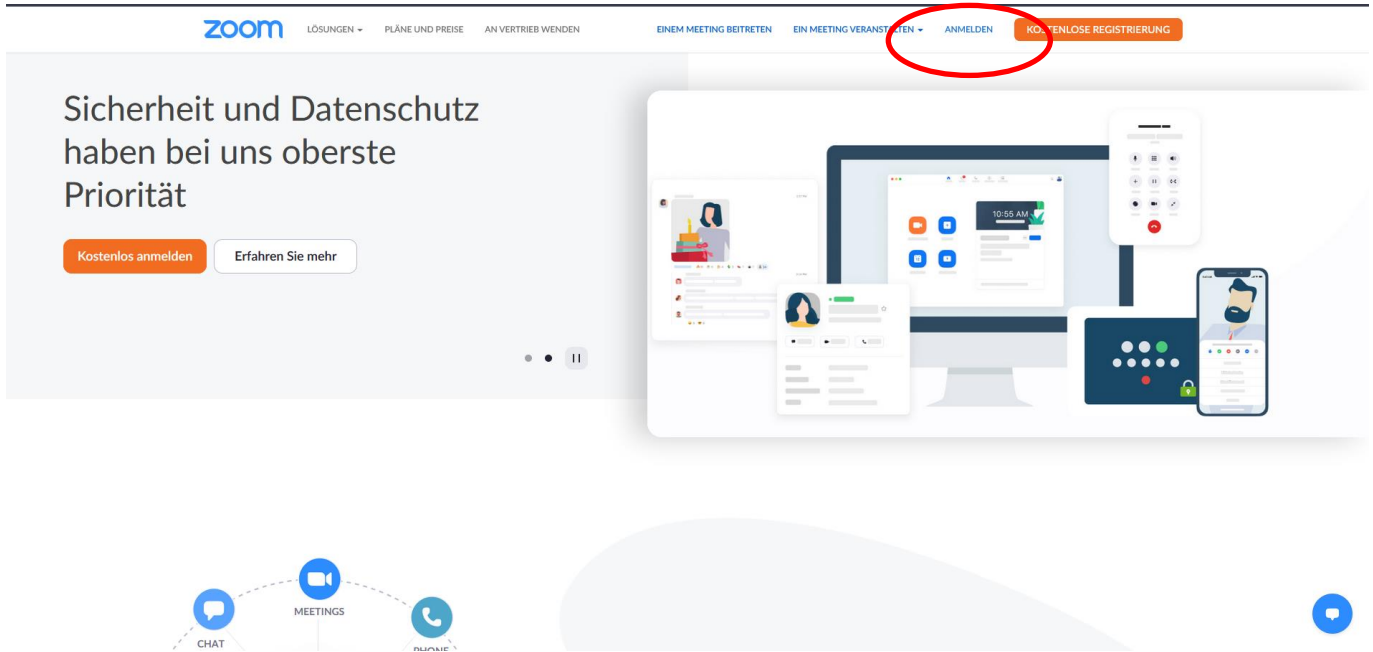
zoom LÖSUNGEN PLÄNE UND PREISE AN VERTRIEB WENDEN EINEM MEETING BEITRETEN EIN MEETING VERANSTALTEN ANMELDEN KOSTENLOSE REGISTRIERUNG

Sicherheit und Datenschutz haben bei uns oberste Priorität

Kostenlos anmelden Erfahren Sie mehr

10:55 AM

MEETINGS
CHAT
PHONE